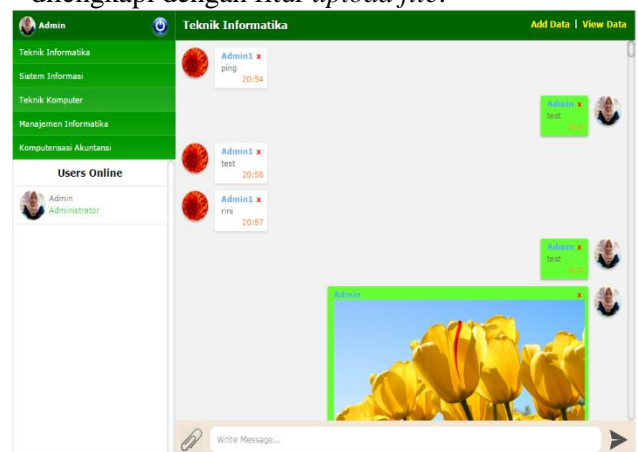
dilengkapi dengan fitur *upload file*.

Admin

Teknik Informatika

Add Data | View Data

Teknik Informatika

Sistem Informasi

Teknik Komputer

Manajemen Informatika

Komputerisasi Akuntansi

Users Online

Admin
Administrator

Admin1 x
ping
20:54

Admin x
test
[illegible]

Admin1 x
test
20:56

Admin1 x
rini
20:57

Admin x
test
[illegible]

Admin
x

Write Message...